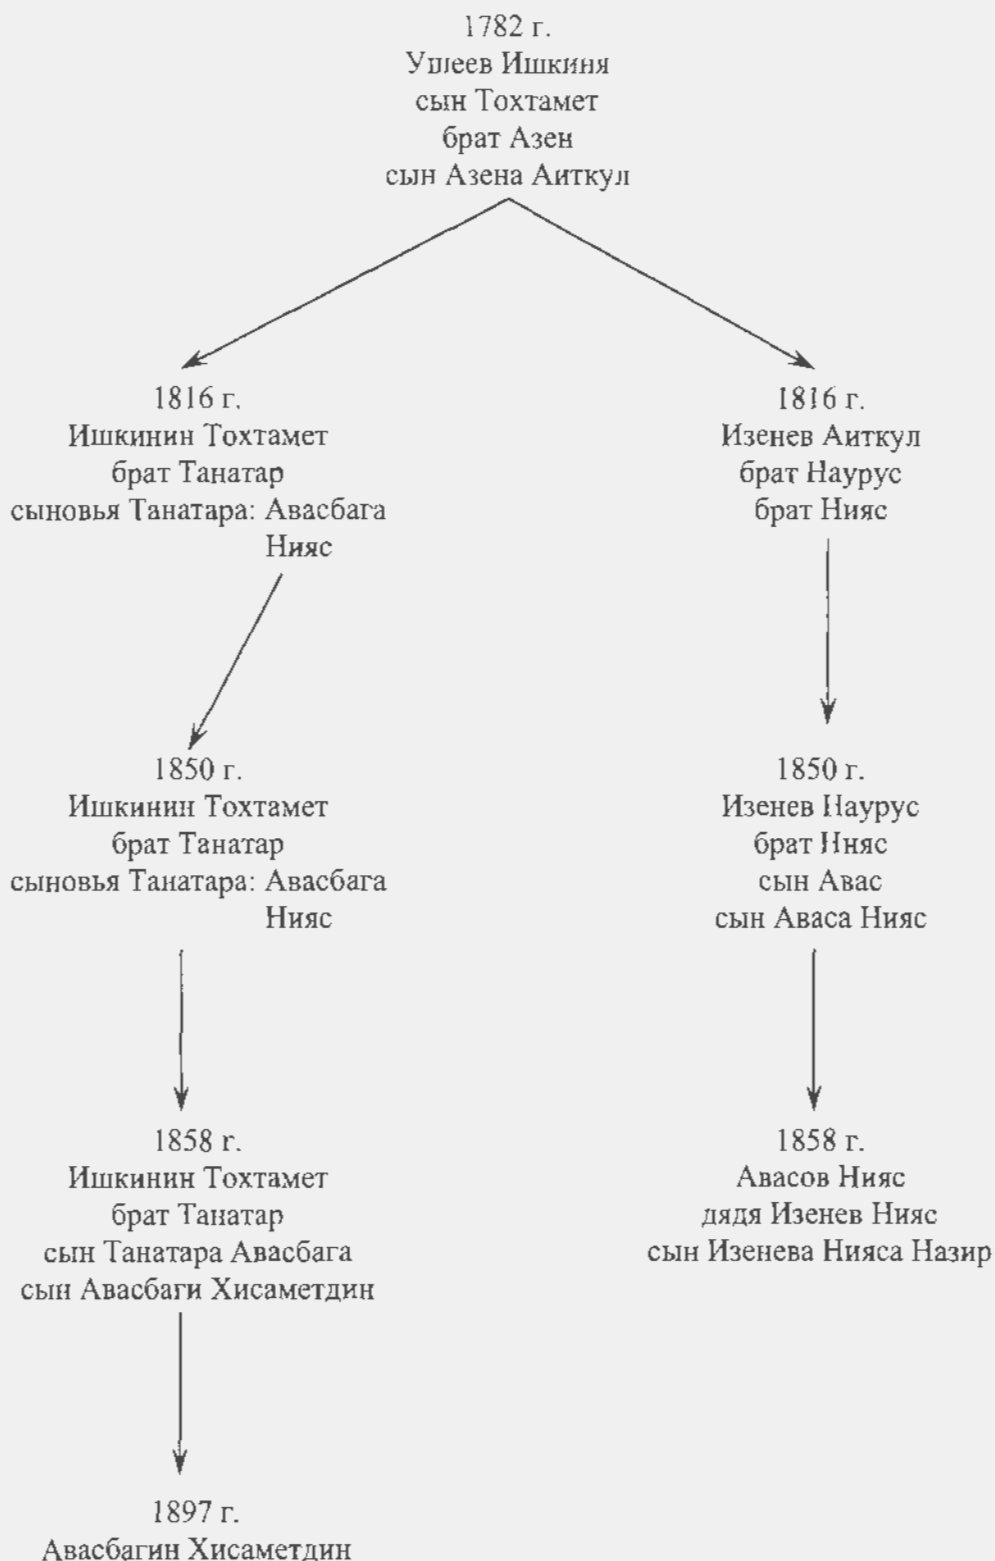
1782 г.
Ушеев Ишкиня
сын Тохтамет
брат Азен
сын Азена Аиткул

1816 г.
Ишкинин Тохтамет
брат Танатар
сыновья Танатара: Авасбага
Нияс

1816 г.
Изенев Аиткул
брат Наурус
брат Нияс

1850 г.
Ишкинин Тохтамет
брат Танатар
сыновья Танатара: Авасбага
Нияс

1850 г.
Изенев Наурус
брат Нияс
сын Авас
сын Аваса Нияс

1858 г.
Ишкинин Тохтамет
брат Танатар
сын Танатара Авасбага
сын Авасбаги Хисаметдин

1858 г.
Авасов Нияс
дядя Изенев Нияс
сын Изенева Нияса Назир

1897 г.
Авасбагин Хисаметдин